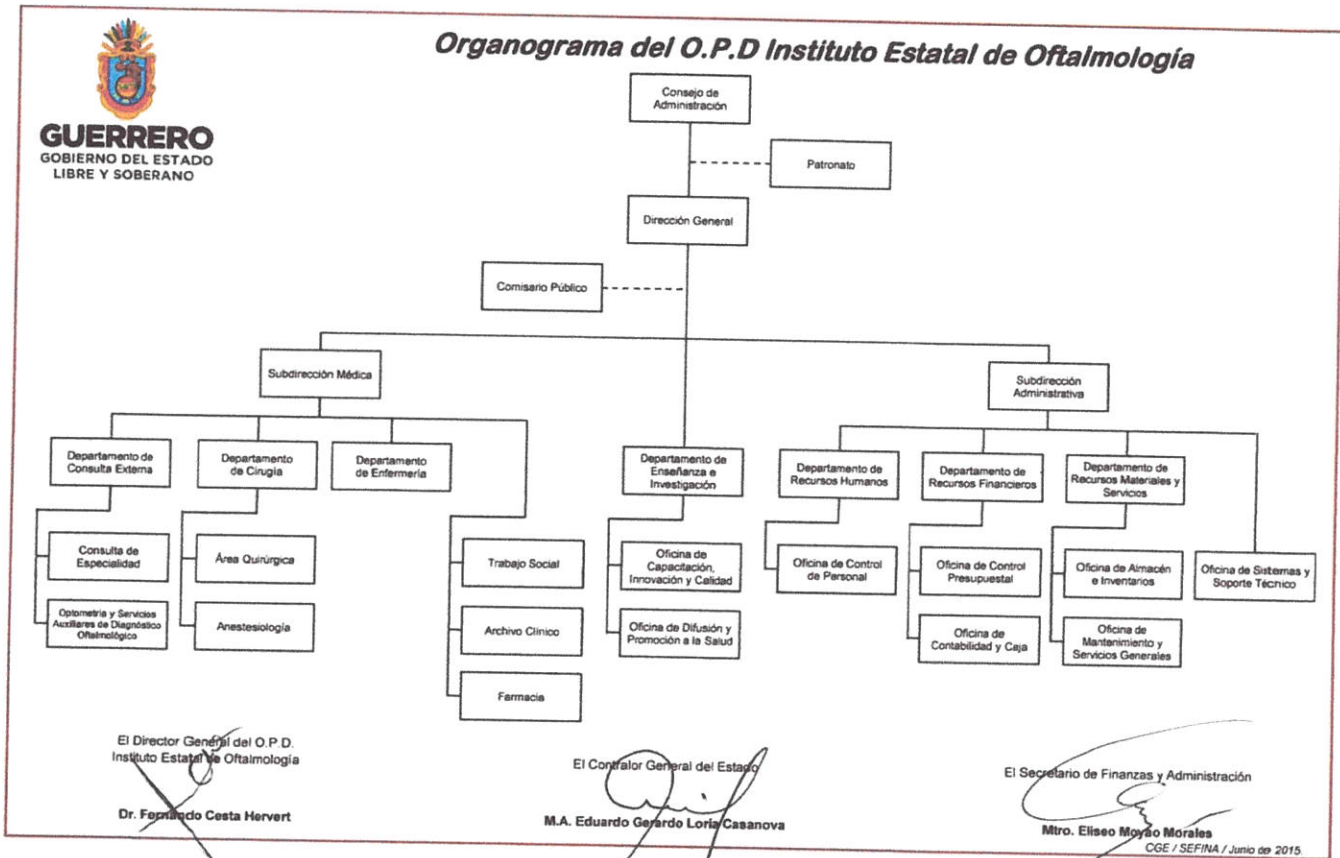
GUERRERO
GOBIERNO DEL ESTADO
LIBRE Y SOBERANO

Organograma del O.P.D Instituto Estatal de Oftalmología

Consejo de Administración

Patronato

Dirección General

Comisario Público

Subdirección Médica

Subdirección Administrativa

Departamento de Consulta Externa

Departamento de Cirugía

Departamento de Enfermería

Departamento de Enseñanza e Investigación

Departamento de Recursos Humanos

Departamento de Recursos Financieros

Departamento de Recursos Materiales y Servicios

Consulta de Especialidad

Optometría y Servicios Auxiliares de Diagnóstico Oftalmológico

Área Quirúrgica

Anestesiología

Trabajo Social

Archivo Clínico

Farmacia

Oficina de Capacitación, Innovación y Calidad

Oficina de Difusión y Promoción a la Salud

Oficina de Control de Personal

Oficina de Control Presupuestal

Oficina de Contabilidad y Caja

Oficina de Almacén e Inventarios

Oficina de Mantenimiento y Servicios Generales

Oficina de Sistemas y Soporte Técnico

El Director General del O.P.D. Instituto Estatal de Oftalmología

Dr. Fernando Cesta Hervert

El Contralor General del Estado

M.A. Eduardo Gerardo Loria Casanova

El Secretario de Finanzas y Administración

Mtro. Eliseo Moyao Morales

CGE / SEFINA / Junio de 2015